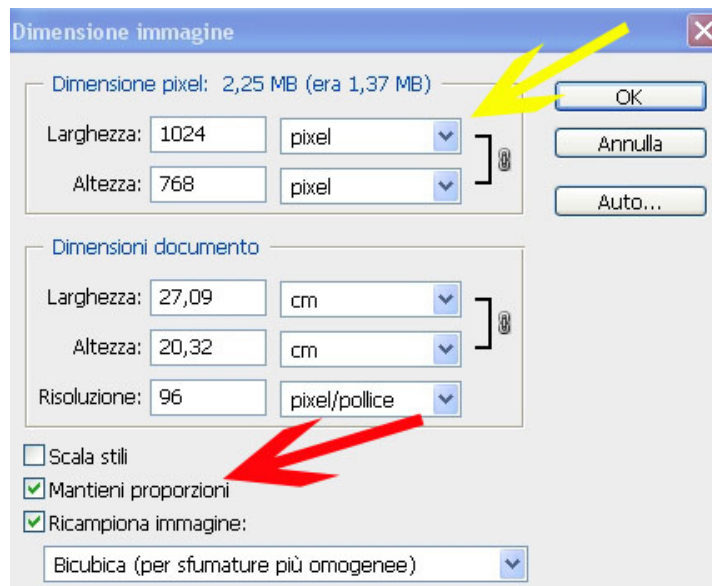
Dimensione immagine

Dimensione pixel: 2,25 MB (era 1,37 MB)

Larghezza: 1024 pixel

Altezza: 768 pixel

OK

Annulla

Auto...

Dimensioni documento

Larghezza: 27,09 cm

Altezza: 20,32 cm

Risoluzione: 96 pixel/pollice

Scala stili

Mantieni proporzioni

Ricampiona immagine:

Bicubica (per sfumature più omogenee)